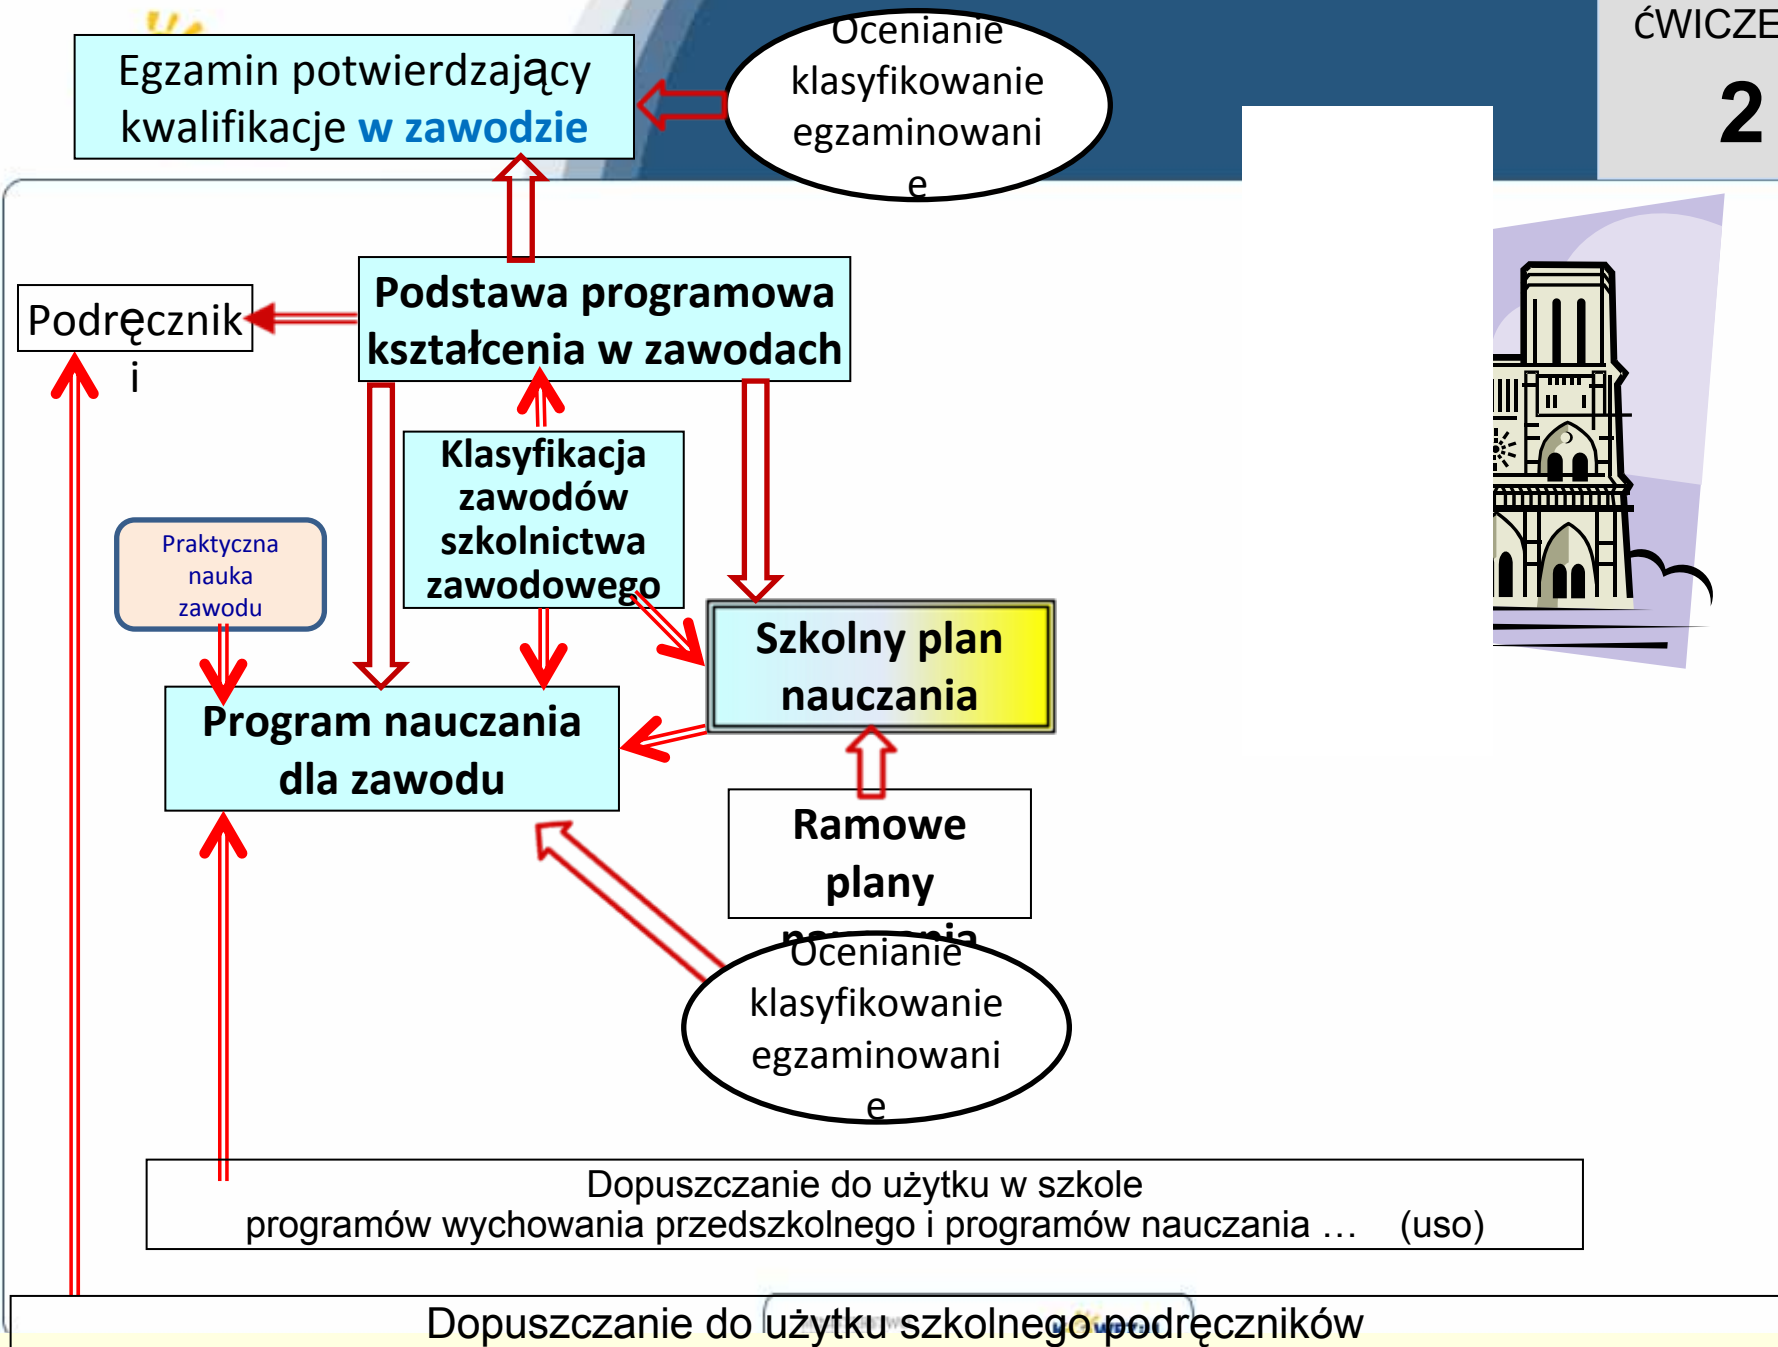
ĆWICZE
2

Egzamin potwierdzający kwalifikacje w zawodzie

Ocenianie klasyfikowanie egzaminowanie

Podręczniki

Podstawa programowa kształcenia w zawodach

Klasyfikacja zawodów szkolnictwa zawodowego

Praktyczna nauka zawodu

Szkolny plan nauczania

Program nauczania dla zawodu

Ramowe plany nauczania

Ocenianie klasyfikowanie egzaminowanie

Dopuszczanie do użytku w szkole
programów wychowania przedszkolnego i programów nauczania … (uso)

Dopuszczanie do użytku szkolnego podręczników